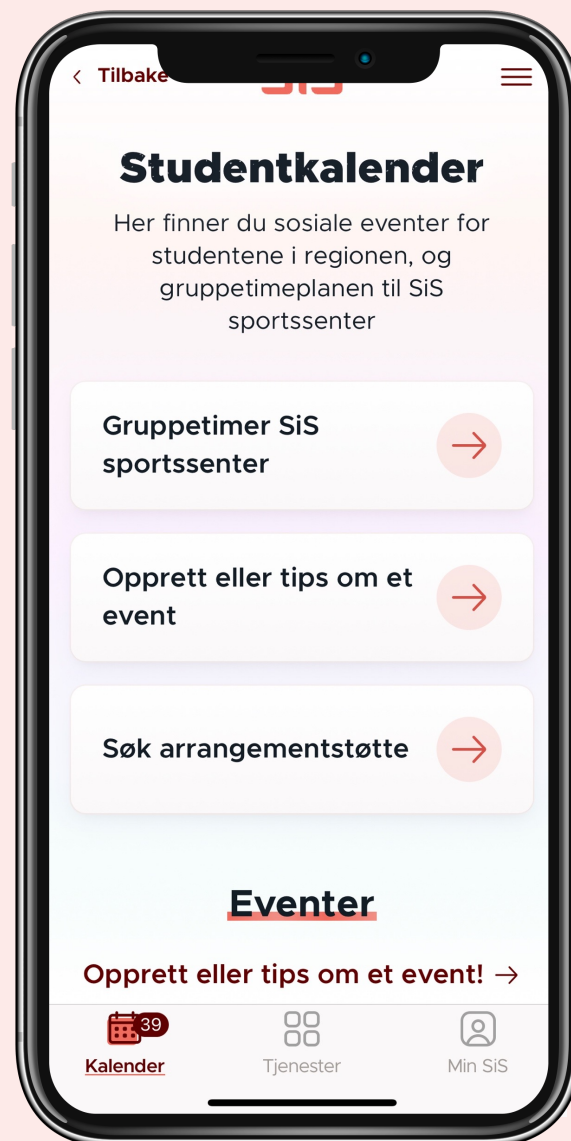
< Tilbake

Studentkalender

Her finner du sosiale eventer for studentene i regionen, og gruppetimeplanen til SiS sportssenter

Gruppetimer SiS sportssenter

Opprett eller tips om et event

Søk arrangementstøtte

Eventer

Opprett eller tips om et event! →

39
Kalender

Tjenester

Min SiS